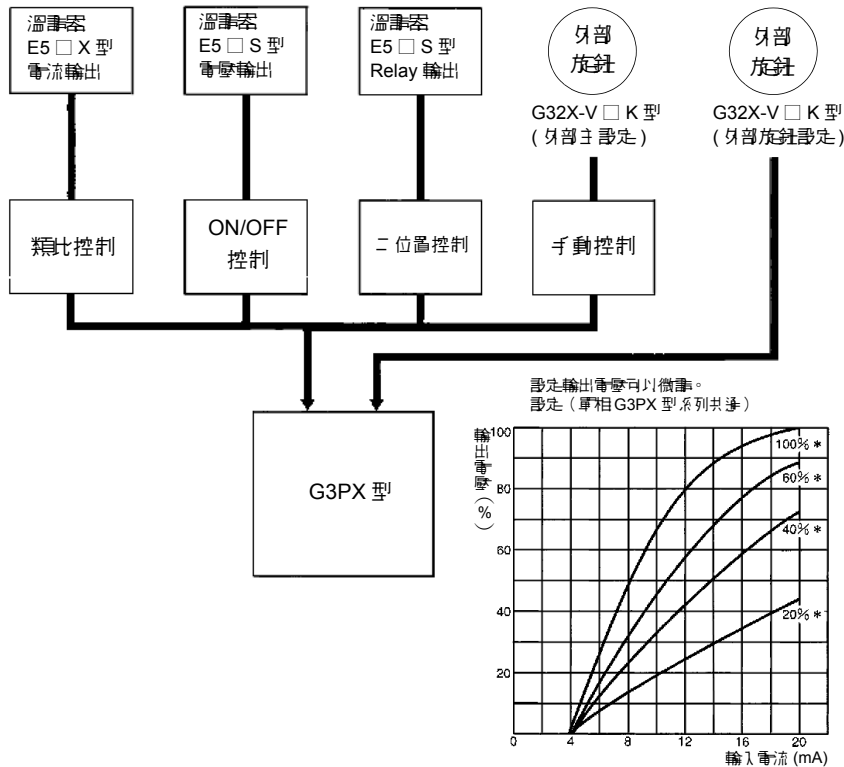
溫調器
E5 □ X 型
電流輸出

溫調器
E5 □ S 型
電壓輸出

溫調器
E5 □ S 型
Relay 輸出

外部
旋鈕

G32X-V □ K 型
(外部主設定)

外部
旋鈕

G32X-V □ K 型
(外部旋鈕設定)

類比控制

ON/OFF
控制

二位置控制

手動控制

G3PX 型

設定輸出電壓可以微調。
設定(單相G3PX 型系列共通)

輸出電壓(%)

100
80
60
40
20
0

100% *
60% *
40% *
20% *

0
4
8
12
16
20

輸入電流 (mA)